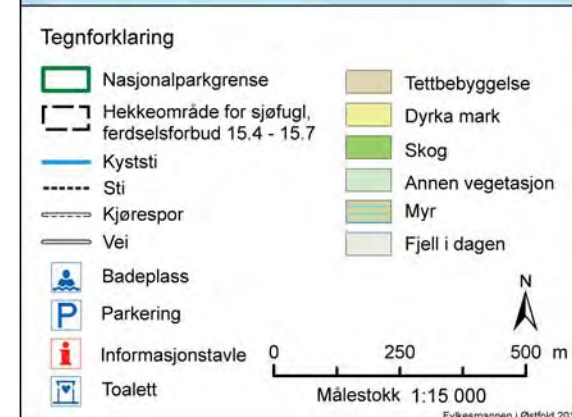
Tegnforklaring

Nasjonalparkgrense

Hekkeområde for sjøfugl, ferdselsforbud 15.4 - 15.7

Kyststi

Sti

Kjørespor

Vei

Badeplass

P Parkering

i Informasjonstavle

Toalett

Tettbebyggelse

Dyrka mark

Skog

Annen vegetasjon

Myr

Fjell i dagen

N

0 250 500 m

Målestokk 1:15 000

Fylkesmannen i Østfold 20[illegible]